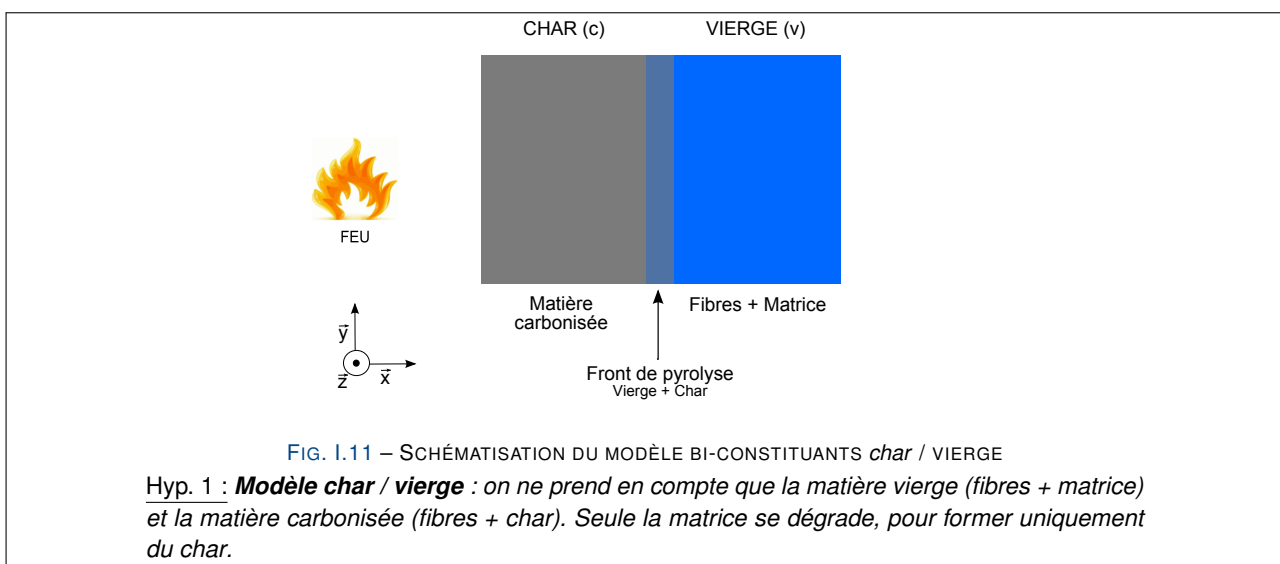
CHAR (c)

VIERGE (v)

FEU

Matière carbonisée

Fibres + Matrice

Front de pyrolyse
Vierge + Char

$\vec{y}$

$\vec{z}$

$\vec{x}$

FIG. I.11 – SCHÉMATISATION DU MODÈLE BI-CONSTITUANTS *char* / VIERGE

Hyp. 1 : ***Modèle char / vierge*** *: on ne prend en compte que la matière vierge (fibres + matrice) et la matière carbonisée (fibres + char). Seule la matrice se dégrade, pour former uniquement du char.*